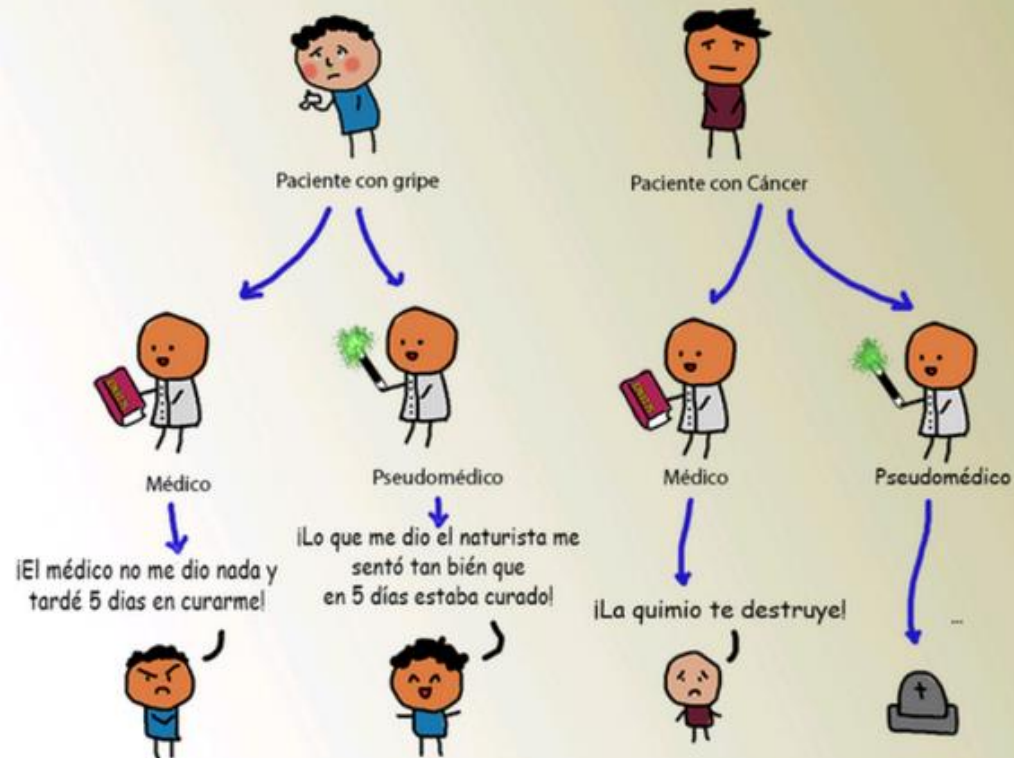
Paciente con gripe

Paciente con Cáncer

Médico

Pseudomédico

Médico

Pseudomédico

¡El médico no me dio nada y tardé 5 días en curarme!

¡Lo que me dio el naturista me sentó tan bién que en 5 días estaba curado!

¡La quimio te destruye!

...